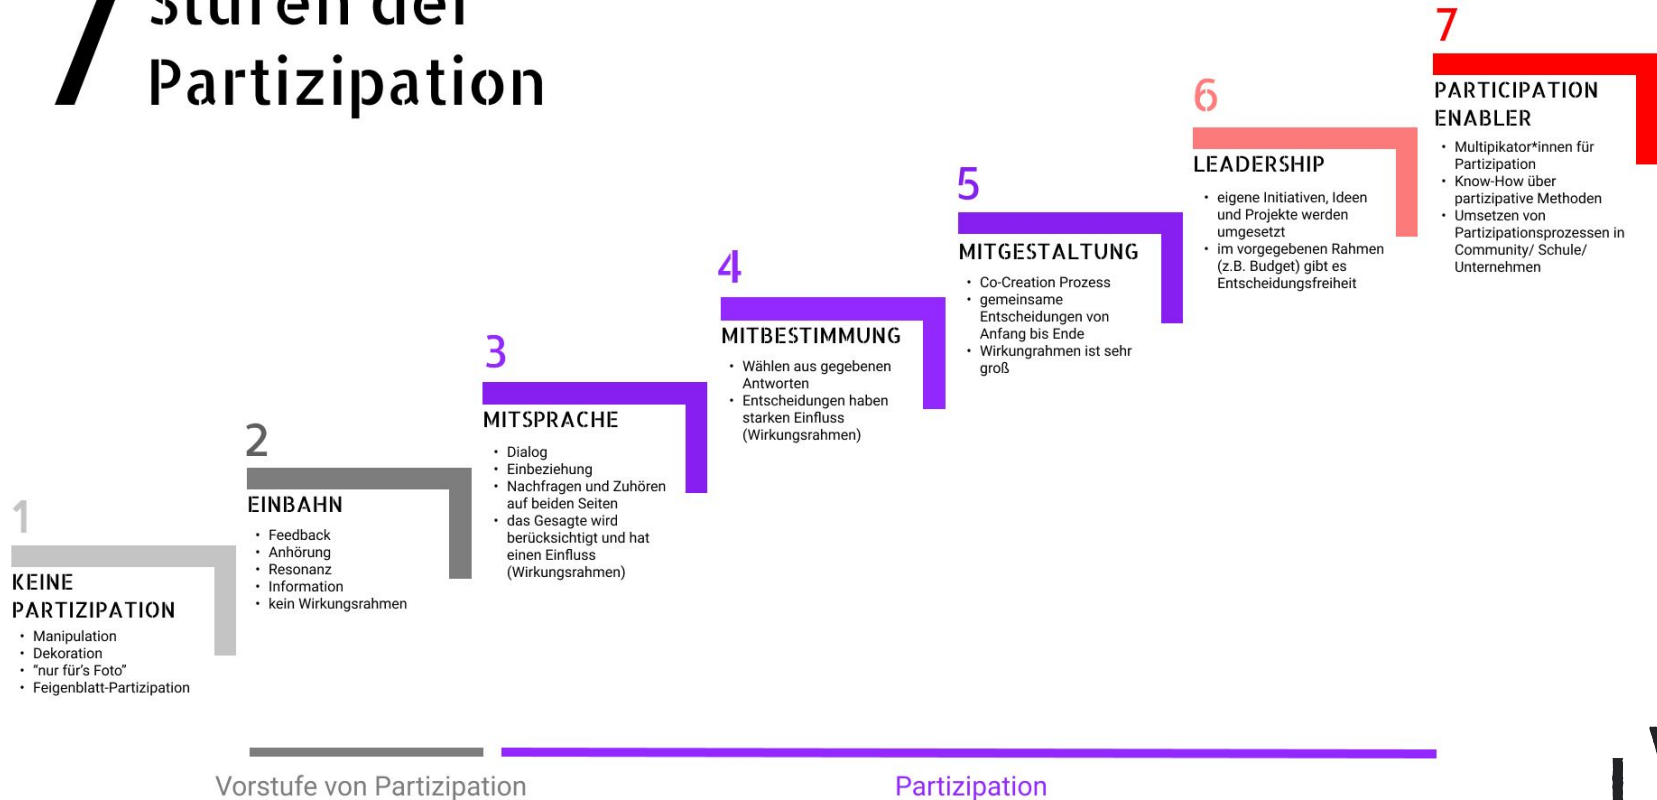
7 Stufen der Partizipation

1
KEINE PARTIZIPATION
• Manipulation
• Dekoration
• "nur für's Foto"
• Feigenblatt-Partizipation

2
EINBAHN
• Feedback
• Anhörung
• Resonanz
• Information
• kein Wirkungsrahmen

3
MITSPRACHE
• Dialog
• Einbeziehung
• Nachfragen und Zuhören auf beiden Seiten
• das Gesagte wird berücksichtigt und hat einen Einfluss (Wirkungsrahmen)

4
MITBESTIMMUNG
• Wählen aus gegebenen Antworten
• Entscheidungen haben starken Einfluss (Wirkungsrahmen)

5
MITGESTALTUNG
• Co-Creation Prozess
• gemeinsame Entscheidungen von Anfang bis Ende
• Wirkungrahmen ist sehr groß

6
LEADERSHIP
• eigene Initiativen, Ideen und Projekte werden umgesetzt
• im vorgegebenen Rahmen (z.B. Budget) gibt es Entscheidungsfreiheit

7
PARTICIPATION ENABLER
• Multipikator*innen für Partizipation
• Know-How über partizipative Methoden
• Umsetzen von Partizipationsprozessen in Community/ Schule/ Unternehmen

Vorstufe von Partizipation
Partizipation